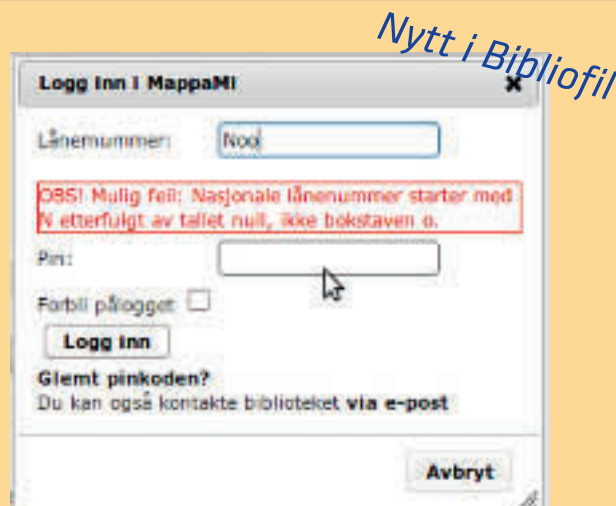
Nytt i Bibliofil

Logg inn i MappaMI

Lånenummer: Noo

OBS! Mulig feil: Nasjonale lånenummer starter med N etterfulgt av tallet null, ikke bokstaven o.

Pin:

Forbli pålogget

Logg inn

Glemt pinkoden?
Du kan også kontakte biblioteket via e-post

Avbryt